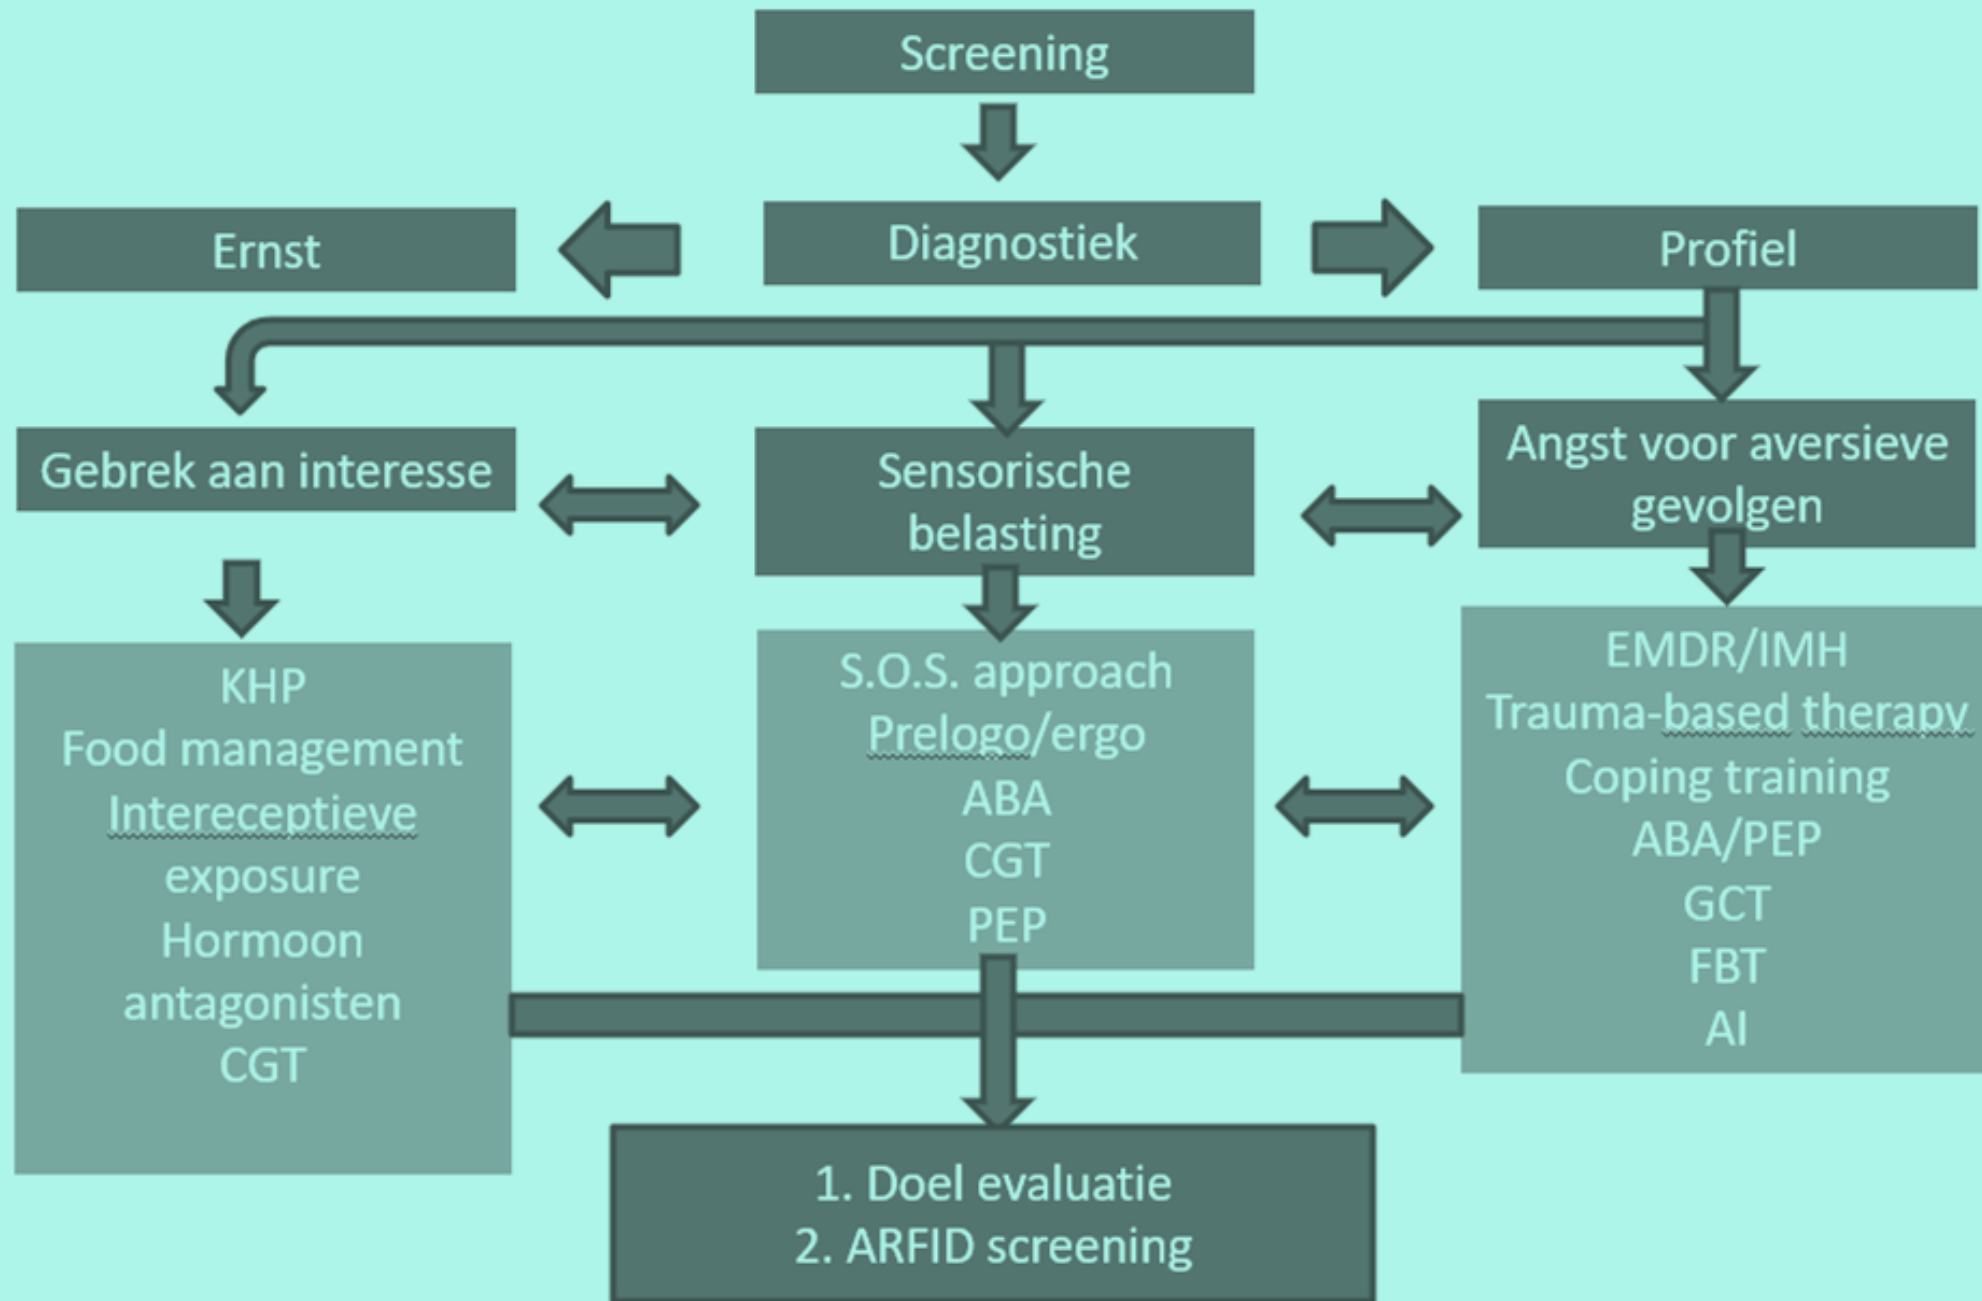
Screening

Ernst

Diagnostiek

Profiel

Gebrek aan interesse

Sensorische belasting

Angst voor aversieve gevolgen

KHP
Food management
Intereceptieve exposure
Hormoon antagonisten
CGT

S.O.S. approach
Prelogo/ergo
ABA
CGT
PEP

EMDR/IMH
Trauma-based therapy
Coping training
ABA/PEP
GCT
FBT
AI

1. Doel evaluatie
2. ARFID screening